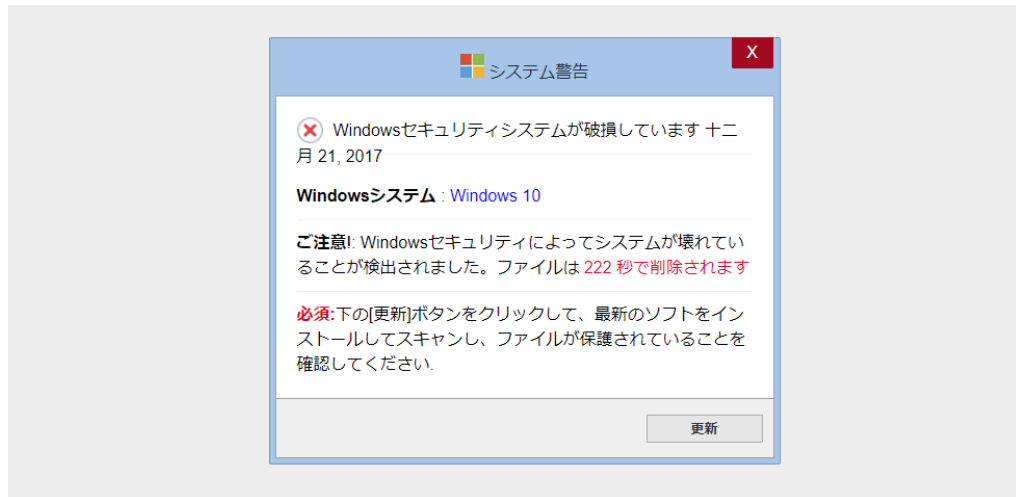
システム警告

X

Windowsセキュリティシステムが破損しています 十二月 21, 2017

Windowsシステム : Windows 10

ご注意!: Windowsセキュリティによってシステムが壊れていることが検出されました。ファイルは 222 秒で削除されます

必須:下の[更新]ボタンをクリックして、最新のソフトをインストールしてスキャンし、ファイルが保護されていることを確認してください.

更新